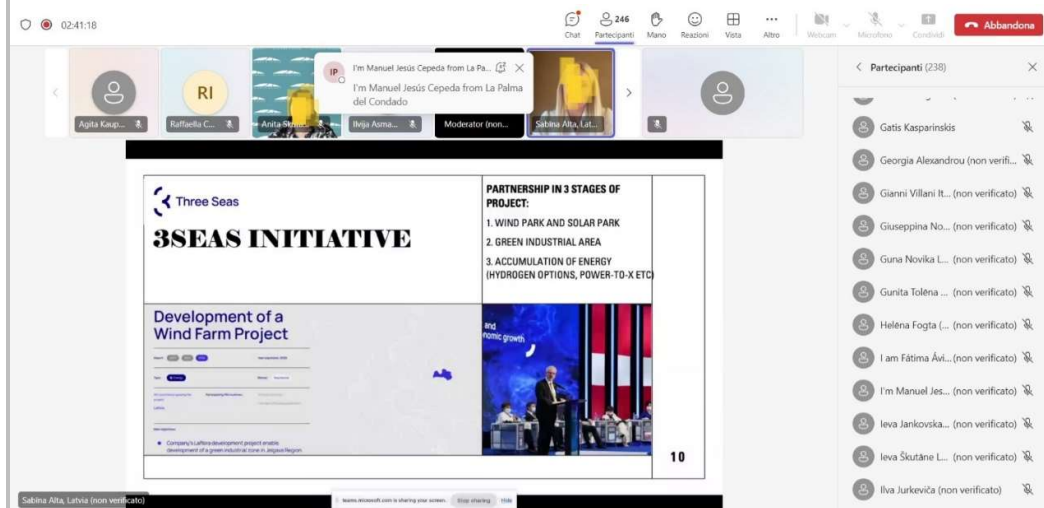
02:41:18

Chat Partecipanti 246 Mano Reazioni Vista Altro Webcam Microfono Condividi Abbandona

Agita Kaup... Raffaella C... RI Anita S... Ilvija Asma... Moderator (non... Sabina Alta, Lat...

IP I'm Manuel Jesús Cepeda from La Pa...
I'm Manuel Jesús Cepeda from La Palma del Condado

Three Seas

3SEAS INITIATIVE

PARTNERSHIP IN 3 STAGES OF PROJECT:
1. WIND PARK AND SOLAR PARK
2. GREEN INDUSTRIAL AREA
3. ACCUMULATION OF ENERGY (HYDROGEN OPTIONS, POWER-TO-X ETC)

Development of a Wind Farm Project

Company's Lafiera development project enable development of a green industrial zone in Jelgava Region.

and
nomic growth

10

Sabina Alta, Latvia (non verificato)

teams.microsoft.com is sharing your screen. Stop sharing Hide

Partecipanti (238)

Gatis Kasparinskis
Georgia Alexandrou (non verifi...
Gianni Villani It... (non verificato)
Giuseppina No... (non verificato)
Guna Novika L... (non verificato)
Gunita Tolēna ... (non verificato)
Helēna Fogta (... (non verificato)
I am Fátima Ávi...(non verificato)
I'm Manuel Jes... (non verificato)
Ieva Jankovska... (non verificato)
Ieva Škutāne L... (non verificato)
Ilva Jurkeviča (non verificato)